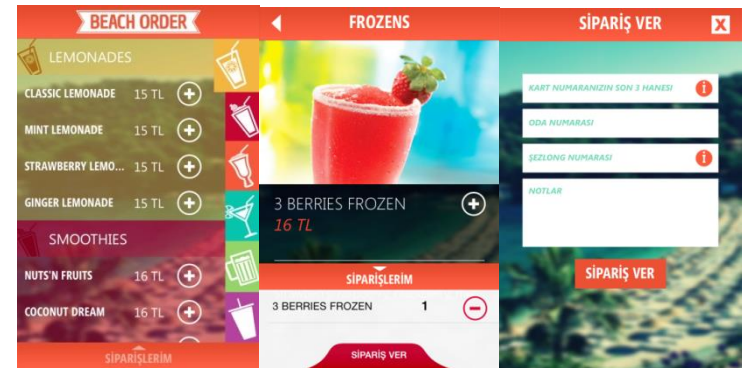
BEACH ORDER

LEMONADES

CLASSIC LEMONADE 15 TL

MINT LEMONADE 15 TL

STRAWBERRY LEMO... 15 TL

GINGER LEMONADE 15 TL

SMOOTHIES

NUTS'N FRUITS 16 TL

COCONUT DREAM 16 TL

SİPARİŞLERİM

FROZENS

3 BERRIES FROZEN

16 TL

SİPARİŞLERİM

3 BERRIES FROZEN 1

SİPARİŞ VER

SİPARİŞ VER

KART NUMARANIZIN SON 3 HANESİ

ODA NUMARASI

ŞEZLONG NUMARASI

NOTLAR

SİPARİŞ VER